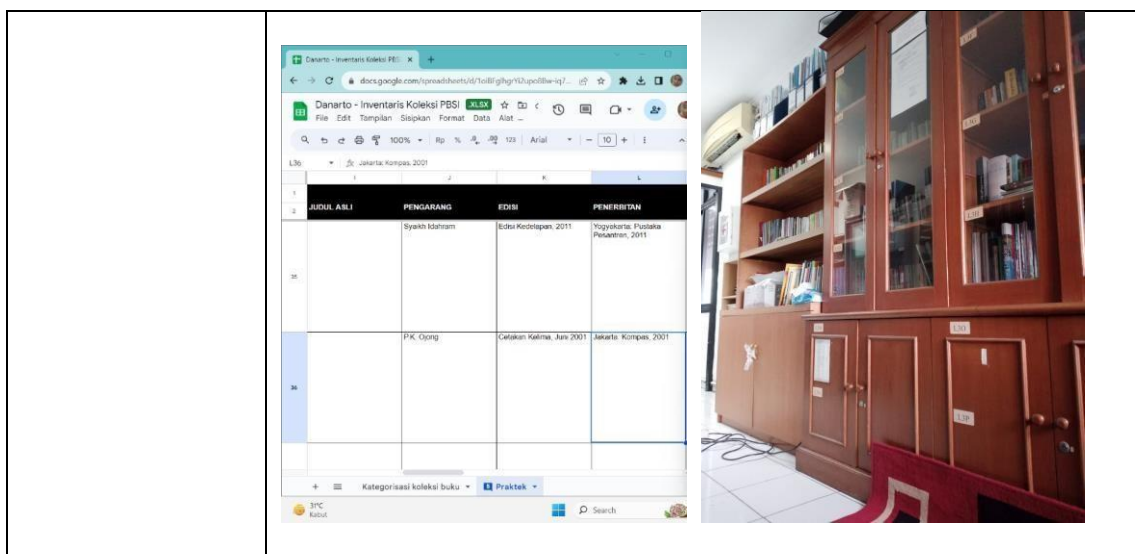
Danarto - Inventaris Koleksi PBSI ×

docs.google.com/spreadsheets/d/1oiBfglhgrYiUupo8be-iq7...

Danarto - Inventaris Koleksi PBSI .XLSX

File Edit Tampilan Sisipkan Format Data Alat ...

100% Rp % .0 .00 123 Arial 10

L36 fx Jakarta: Kompas, 2001

| | I | J | K | L |
|---|---|---|---|---|
| 1 | JUDUL ASLI | PENGARANG | EDISI | PENERBITAN |
| 35 | | Syaikh Idahram | Edisi Kedelapan, 2011 | Yogyakarta: Pustaka Pesantren, 2011 |
| 36 | | P.K. Ojong | Cetakan Kelima, Juni 2001 | Jakarta: Kompas, 2001 |

+ ≡ Kategorisasi koleksi buku ▾ Praktek ▾

31°C Kabut

Search

L3G

L3H

L30

L3P